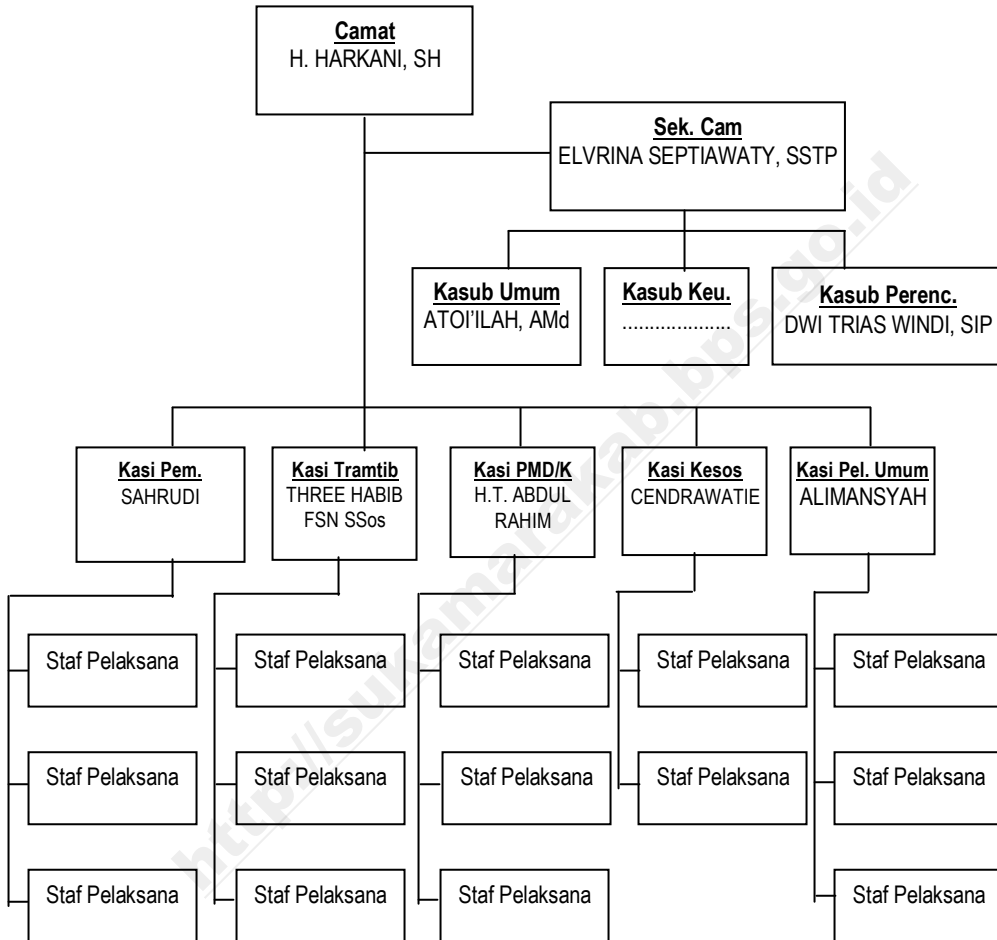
Camat
H. HARKANI, SH

Sek. Cam
ELVRINA SEPTIAWATY, SSTP

Kasub Umum
ATOI'ILAH, AMd

Kasub Keu.
...................

Kasub Perenc.
DWI TRIAS WINDI, SIP

Kasi Pem.
SAHRUDI

Kasi Tramtib
THREE HABIB FSN SSos

Kasi PMD/K
H.T. ABDUL RAHIM

Kasi Kesos
CENDRAWATIE

Kasi Pel. Umum
ALIMANSYAH

Staf Pelaksana

Staf Pelaksana

Staf Pelaksana

Staf Pelaksana

Staf Pelaksana

Staf Pelaksana

Staf Pelaksana

Staf Pelaksana

Staf Pelaksana

Staf Pelaksana

Staf Pelaksana

Staf Pelaksana

Staf Pelaksana

Staf Pelaksana

http://sukamarakab.bps.go.id